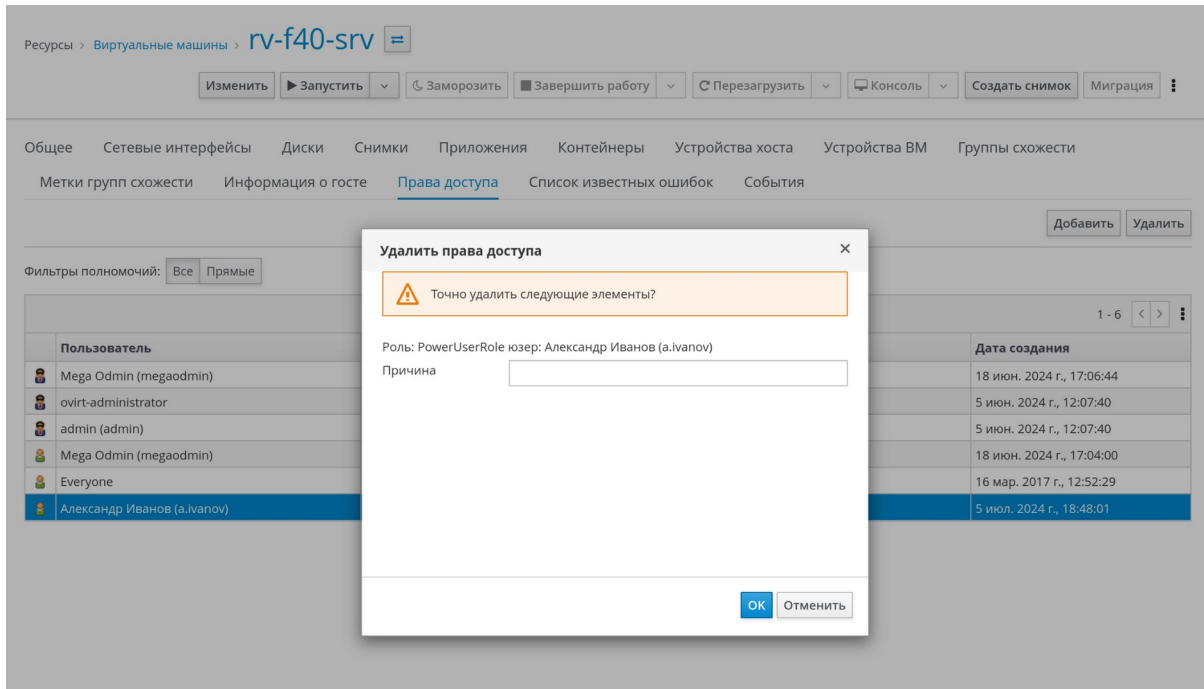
Ресурсы > Виртуальные машины > rv-f40-srv ⇄

Изменить ▶ Запустить ⌄ Заморозить Завершить работу ⌄ Перезагрузить ⌄ Консоль ⌄ Создать снимок Миграция ⋮

Общее Сетевые интерфейсы Диски Снимки Приложения Контейнеры Устройства хоста Устройства ВМ Группы схожести

Метки групп схожести Информация о госте Права доступа Список известных ошибок События

Добавить Удалить

Фильтры полномочий: Все Прямые

1 - 6 < > ⋮

| | Пользователь | Дата создания |
|---|---|---|
| | Mega Odmin (megaodmin) | 18 июн. 2024 г., 17:06:44 |
| | ovirt-administrator | 5 июн. 2024 г., 12:07:40 |
| | admin (admin) | 5 июн. 2024 г., 12:07:40 |
| | Mega Odmin (megaodmin) | 18 июн. 2024 г., 17:04:00 |
| | Everyone | 16 мар. 2017 г., 12:52:29 |
| | Александр Иванов (a.ivanov) | 5 июл. 2024 г., 18:48:01 |

Удалить права доступа ×

Точно удалить следующие элементы?

Роль: PowerUserRole юзер: Александр Иванов (a.ivanov)

Причина

OK Отменить